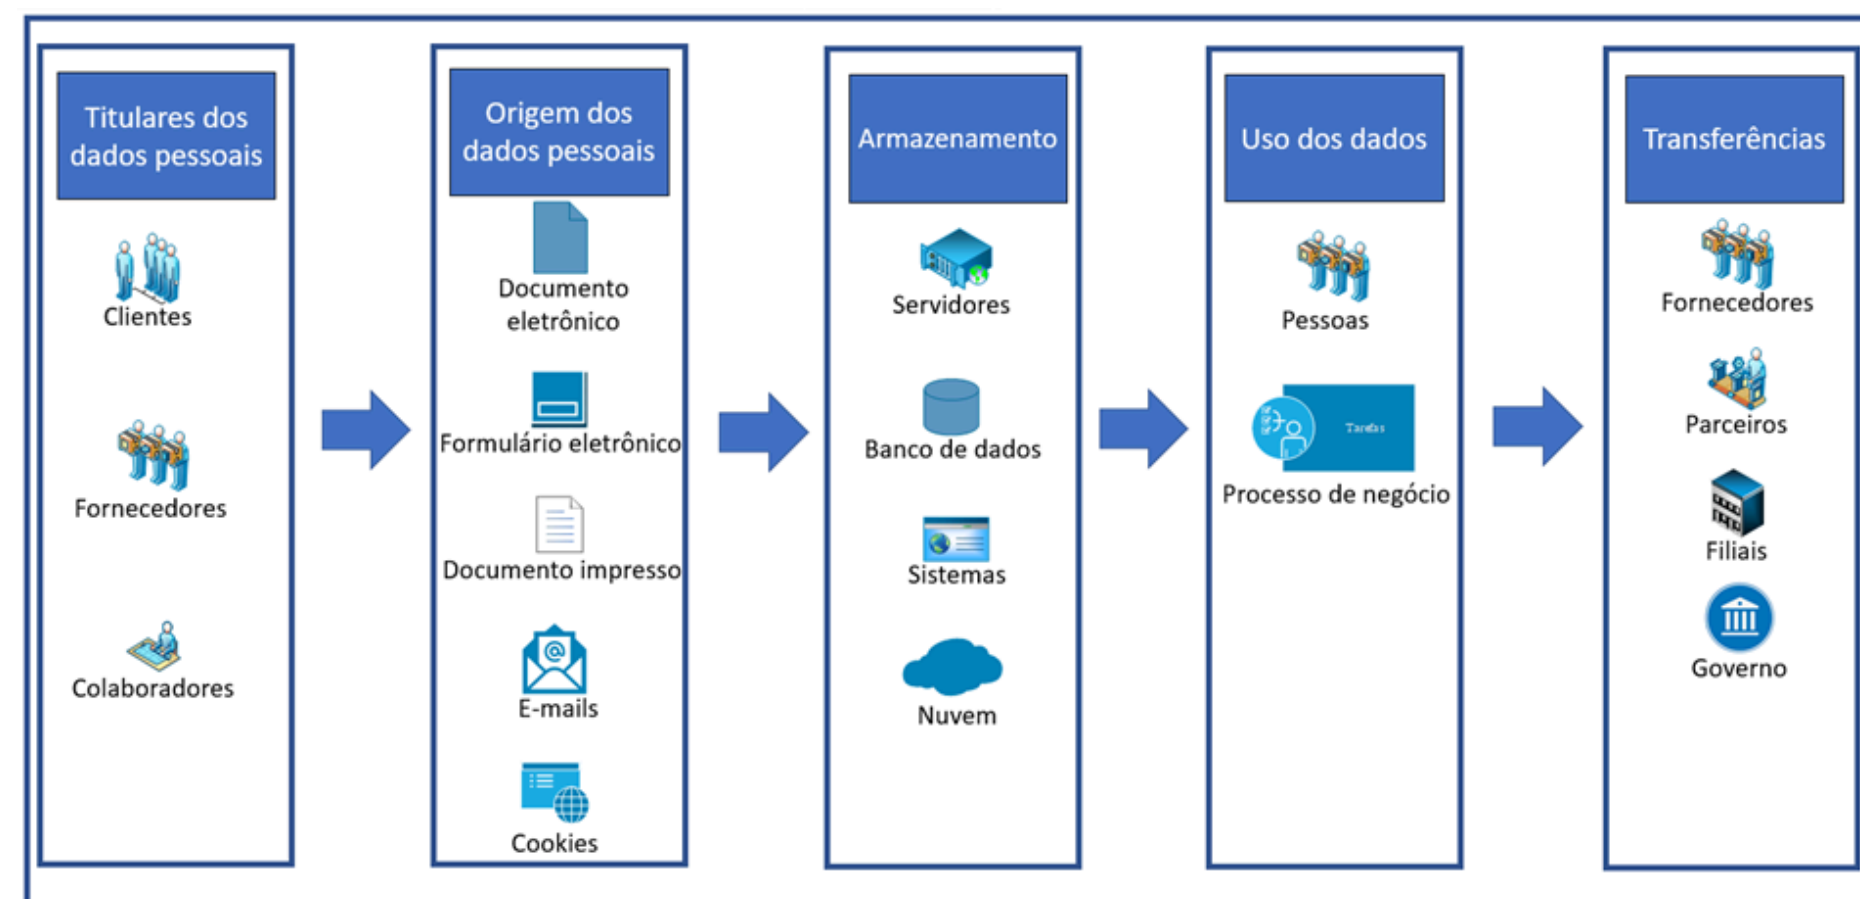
Titulares dos dados pessoais

Clientes

Fornecedores

Colaboradores

Origem dos dados pessoais

Documento eletrônico

Formulário eletrônico

Documento impresso

E-mails

Cookies

Armazenamento

Servidores

Banco de dados

Sistemas

Nuvem

Uso dos dados

Pessoas

Tarefas

Processo de negócio

Transferências

Fornecedores

Parceiros

Filiais

Governo